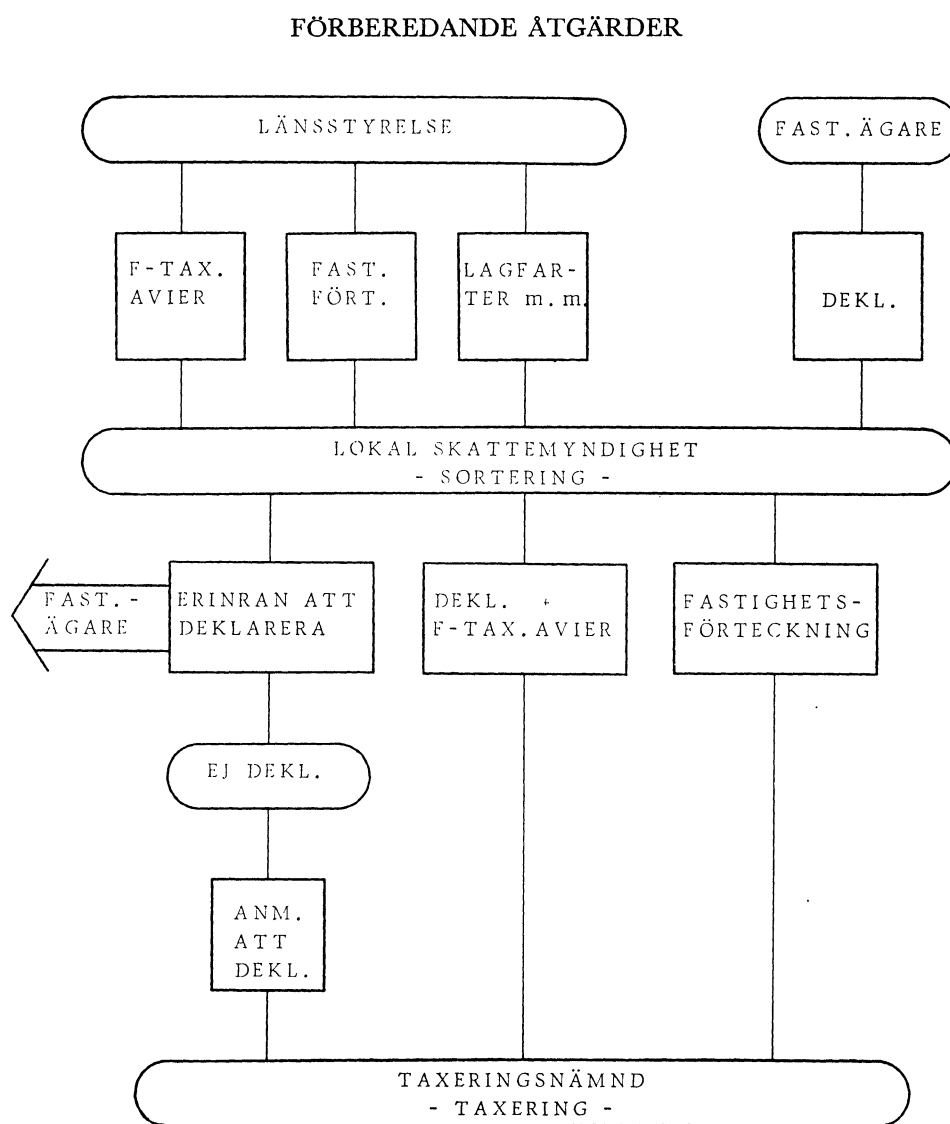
FÖRBEREDANDE ÅTGÄRDER

LÄNSSTYRELSE

FAST. ÄGARE

F-TAX. AVIER

FAST. FÖRT.

LAGFARTER m.m.

DEKL.

LOKAL SKATTEMYNDIGHET
- SORTERING -

FAST.-ÄGARE

ERINRAN ATT DEKLARERA

DEKL. + F-TAX. AVIER

FASTIGHETSFÖRTECKNING

EJ DEKL.

ANM. ATT DEKL.

TAXERINGSNÄMND
- TAXERING -